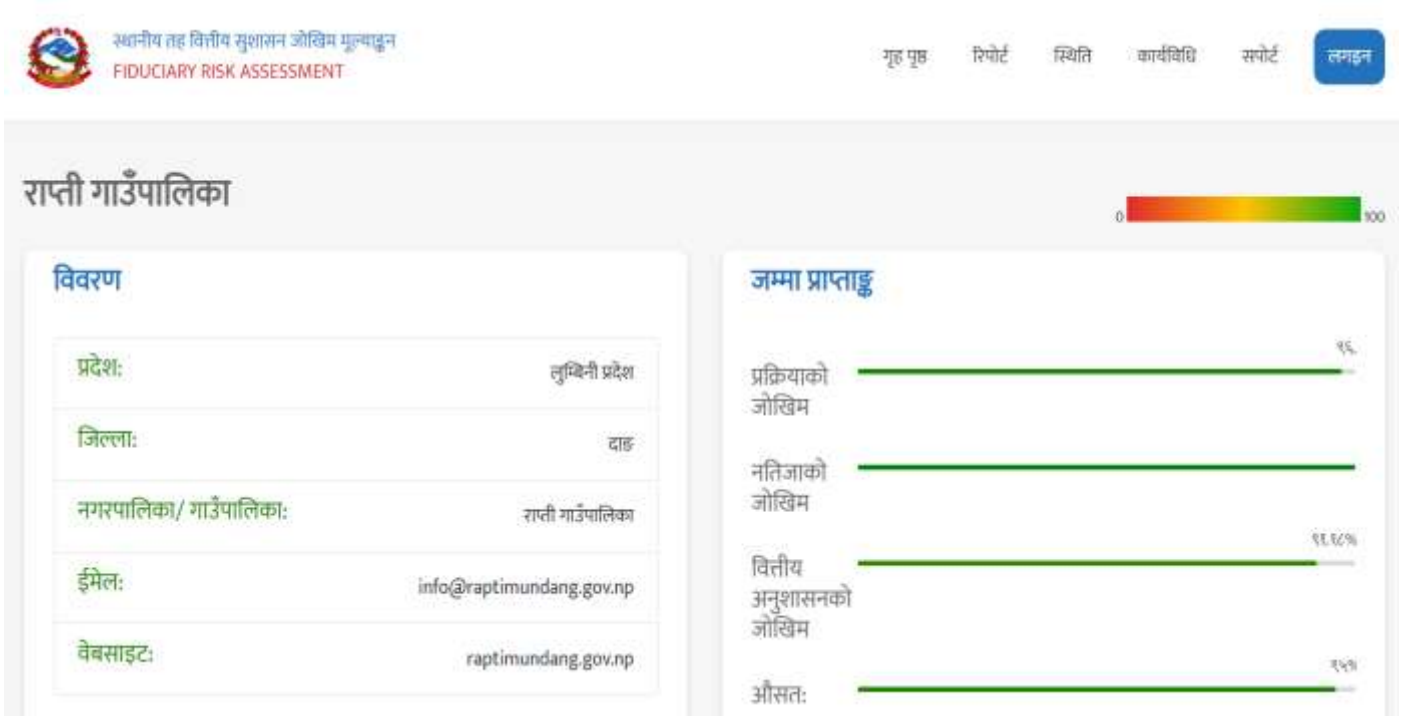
स्थानीय तह वित्तीय सुशासन जोखिम मूल्याङ्कन
FIDUCIARY RISK ASSESSMENT

गृह पृष्ठ रिपोर्ट स्थिति कार्यविधि सपोर्ट लगइन

राप्ती गाउँपालिका

0 100

विवरण

| | |
|---|---|
| प्रदेश: | लुम्बिनी प्रदेश |
| जिल्ला: | दाङ |
| नगरपालिका/ गाउँपालिका: | राप्ती गाउँपालिका |
| ईमेल: | info@raptimundang.gov.np |
| वेबसाइट: | raptimundang.gov.np |

जम्मा प्राप्ताङ्क

प्रक्रियाको जोखिम ९६.

नतिजाको जोखिम

वित्तीय अनुशासनको जोखिम ९१.६८%

औसत: ९५%